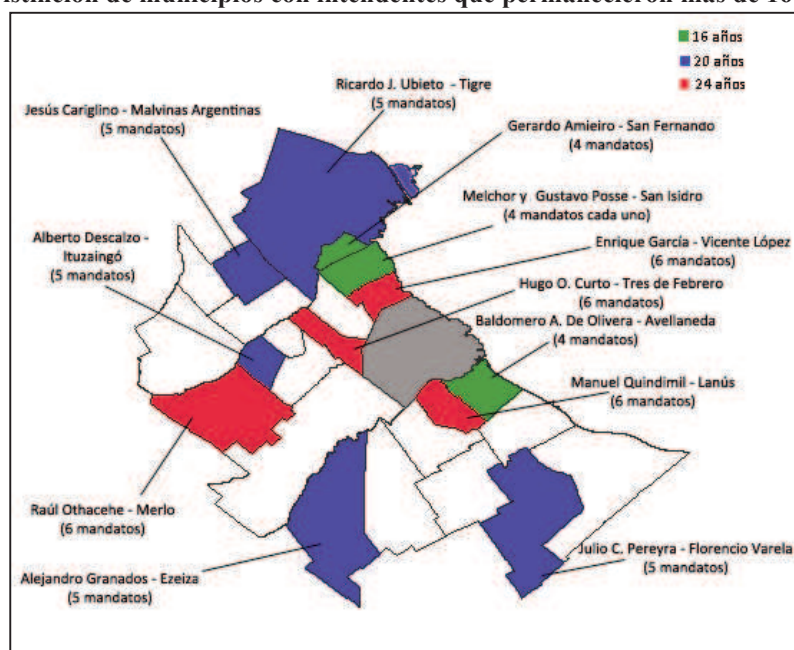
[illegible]stribución de municipios con intendentes que permanecieron más de 16 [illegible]

16 años
20 años
24 años

Ricardo J. Ubieto - Tigre
(5 mandatos)

Jesús Cariglino - Malvinas Argentinas
(5 mandatos)

Gerardo Amieiro - San Fernando
(4 mandatos)

Melchor y Gustavo Posse - San Isidro
(4 mandatos cada uno)

Alberto Descalzo - Ituzaingó
(5 mandatos)

Enrique García - Vicente López
(6 mandatos)

Hugo O. Curto - Tres de Febrero
(6 mandatos)

Baldomero A. De Olivera - Avellaneda
(4 mandatos)

Manuel Quindimil - Lanús
(6 mandatos)

Raúl Othacehe - Merlo
(6 mandatos)

Julio C. Pereyra - Florencio Varela
(5 mandatos)

Alejandro Granados - Ezeiza
(5 mandatos)